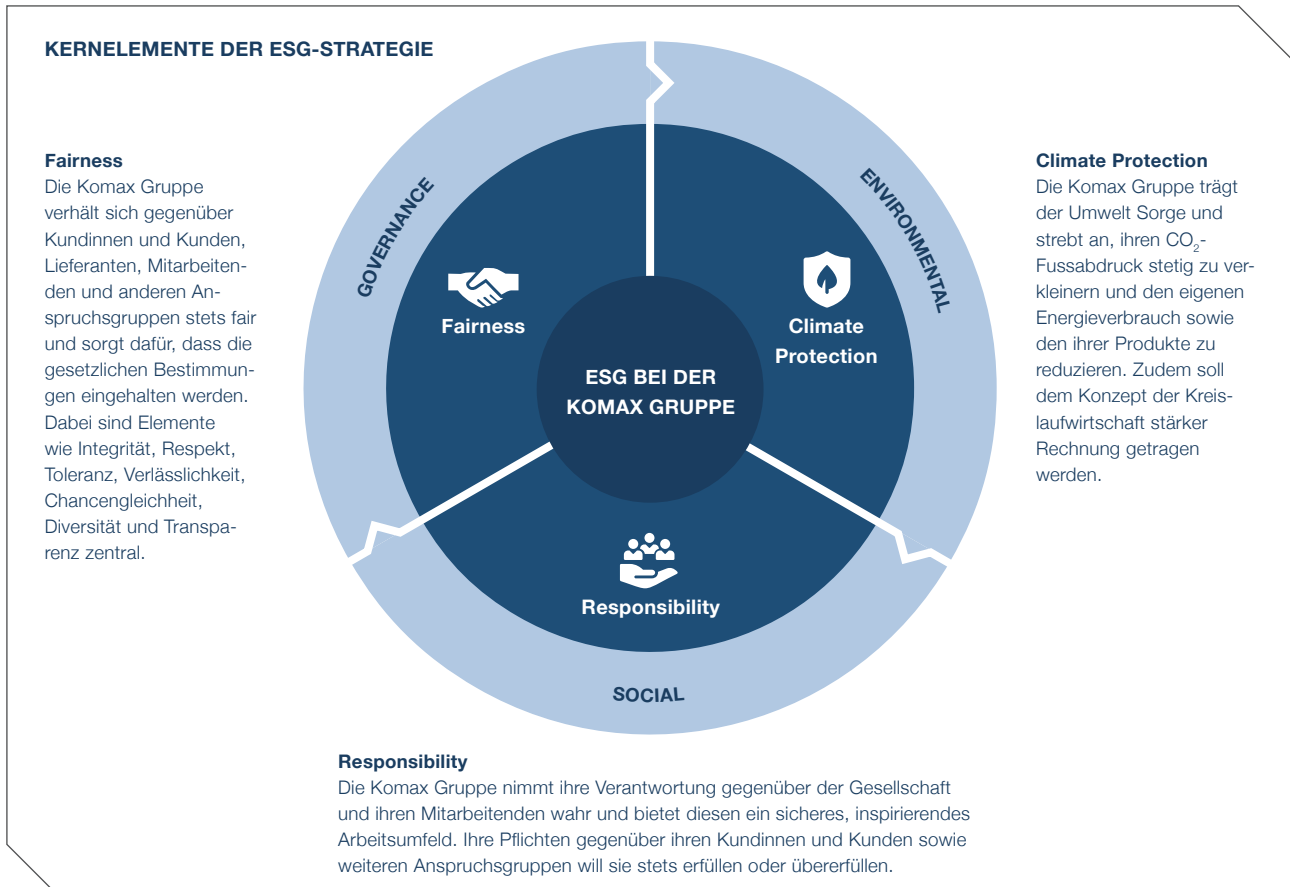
KERNELEMENTE DER ESG-STRATEGIE

Fairness
Die Komax Gruppe verhält sich gegenüber Kundinnen und Kunden, Lieferanten, Mitarbeitenden und anderen Anspruchsgruppen stets fair und sorgt dafür, dass die gesetzlichen Bestimmungen eingehalten werden. Dabei sind Elemente wie Integrität, Respekt, Toleranz, Verlässlichkeit, Chancengleichheit, Diversität und Transparenz zentral.

GOVERNANCE

ENVIRONMENTAL

Fairness

Climate Protection

ESG BEI DER KOMAX GRUPPE

Responsibility

SOCIAL

Climate Protection
Die Komax Gruppe trägt der Umwelt Sorge und strebt an, ihren $CO_2$-Fussabdruck stetig zu verkleinern und den eigenen Energieverbrauch sowie den ihrer Produkte zu reduzieren. Zudem soll dem Konzept der Kreislaufwirtschaft stärker Rechnung getragen werden.

Responsibility
Die Komax Gruppe nimmt ihre Verantwortung gegenüber der Gesellschaft und ihren Mitarbeitenden wahr und bietet diesen ein sicheres, inspirierendes Arbeitsumfeld. Ihre Pflichten gegenüber ihren Kundinnen und Kunden sowie weiteren Anspruchsgruppen will sie stets erfüllen oder übererfüllen.